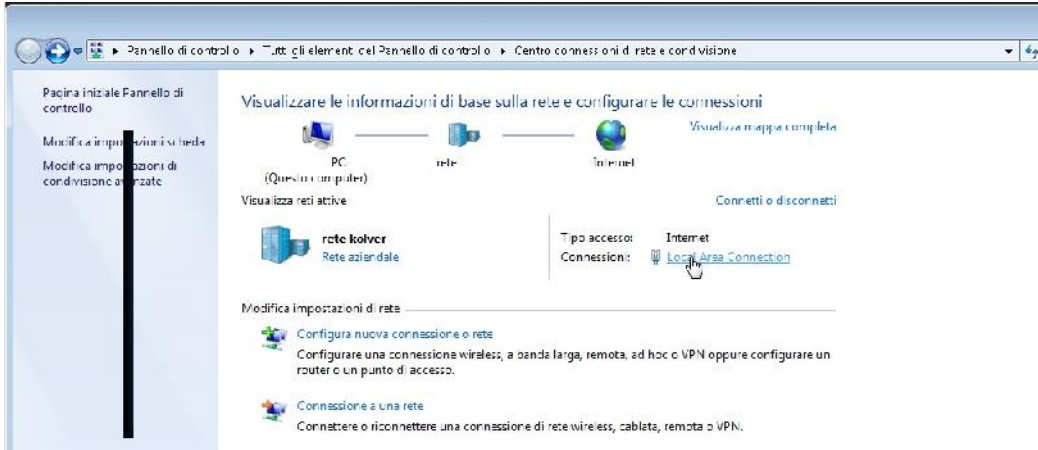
▸ Pannello di controllo ▸ Tutti gli elementi del Pannello di controllo ▸ Centro connessioni di rete e condivisione

Pagina iniziale Pannello di controllo

Modifica impo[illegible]zioni scheda

Modifica impostazioni di condivisione a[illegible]zate

Visualizzare le informazioni di base sulla rete e configurare le connessioni

Visualizza mappa completa

PC (Questo computer)

rete

Internet

Visualizza reti attive

Connetti o disconnetti

rete kolver
Rete aziendale

Tipo accesso: Internet
Connessioni: Local Area Connection

Modifica impostazioni di rete

Configura nuova connessione o rete
Configurare una connessione wireless, a banda larga, remota, ad hoc o VPN oppure configurare un router o un punto di accesso.

Connessione a una rete
Connettere o riconnettere una connessione di rete wireless, cablata, remota o VPN.